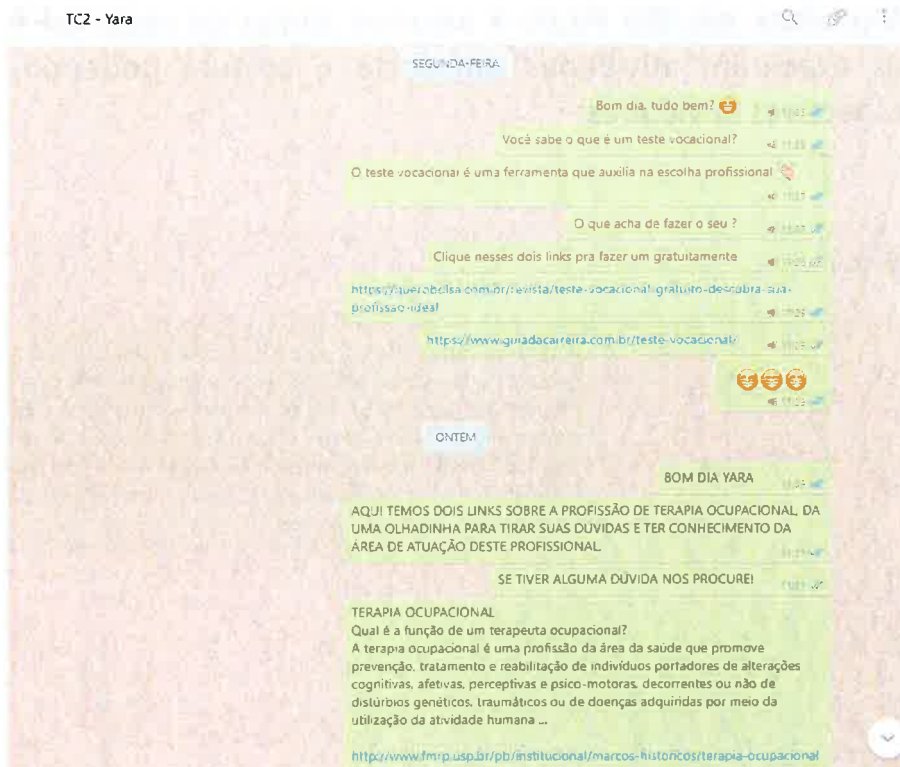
TC2 - Yara

SEGUNDA-FEIRA

Bom dia, tudo bem? 😊
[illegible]

Você sabe o que é um teste vocacional?
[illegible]

O teste vocacional é uma ferramenta que auxilia na escolha profissional
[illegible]

O que acha de fazer o seu ?
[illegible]

Clique nesses dois links pra fazer um gratuitamente
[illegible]

https://querobolsa.com.br/revista/teste-vocacional-gratuito-descubra-sua-profissao-ideal
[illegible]

https://www.guiadacarreira.com.br/teste-vocacional/
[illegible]

😊😊😊
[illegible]

ONTEM

BOM DIA YARA
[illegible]

AQUI TEMOS DOIS LINKS SOBRE A PROFISSÃO DE TERAPIA OCUPACIONAL, DA UMA OLHADINHA PARA TIRAR SUAS DUVIDAS E TER CONHECIMENTO DA ÁREA DE ATUAÇÃO DESTE PROFISSIONAL.
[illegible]

SE TIVER ALGUMA DÚVIDA NOS PROCURE!
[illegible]

TERAPIA OCUPACIONAL
Qual é a função de um terapeuta ocupacional?
A terapia ocupacional é uma profissão da área da saúde que promove prevenção, tratamento e reabilitação de indivíduos portadores de alterações cognitivas, afetivas, perceptivas e psico-motoras, decorrentes ou não de distúrbios genéticos, traumáticos ou de doenças adquiridas por meio da utilização da atividade humana ...

http://www.fmrp.usp.br/pb/institucional/marcos-historicos/terapia-ocupacional